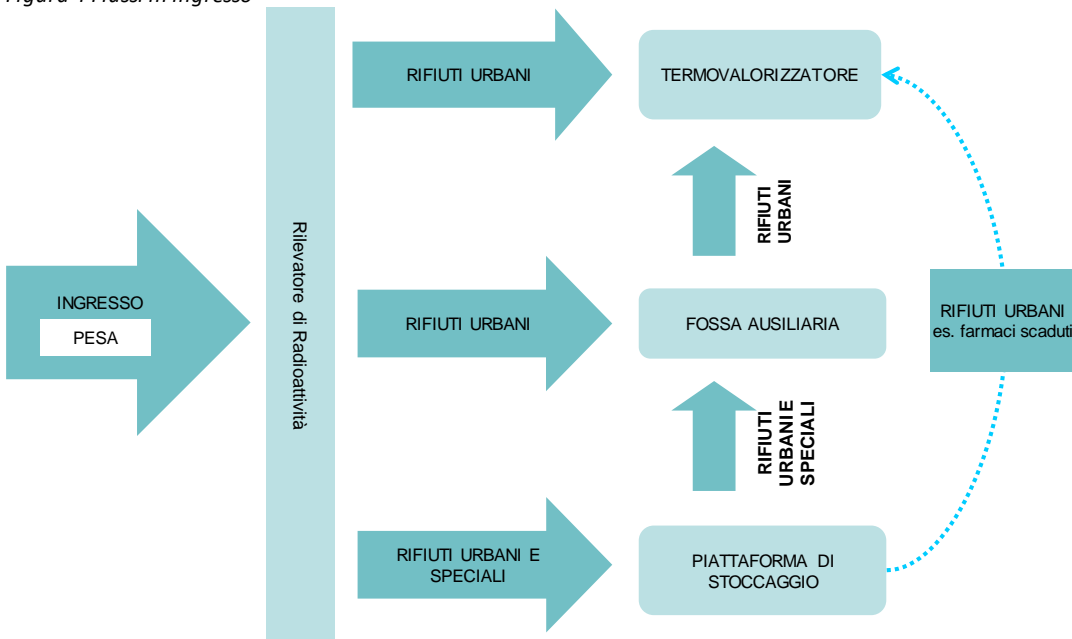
Figura 1 Flussi in ingresso

INGRESSO

PESA

Rilevatore di Radioattività

RIFIUTI URBANI

TERMOVALORIZZATORE

RIFIUTI URBANI

RIFIUTI URBANI

FOSSA AUSILIARIA

RIFIUTI URBANI E SPECIALI

RIFIUTI URBANI E SPECIALI

PIATTAFORMA DI STOCCAGGIO

RIFIUTI URBANI es. farmaci scaduti